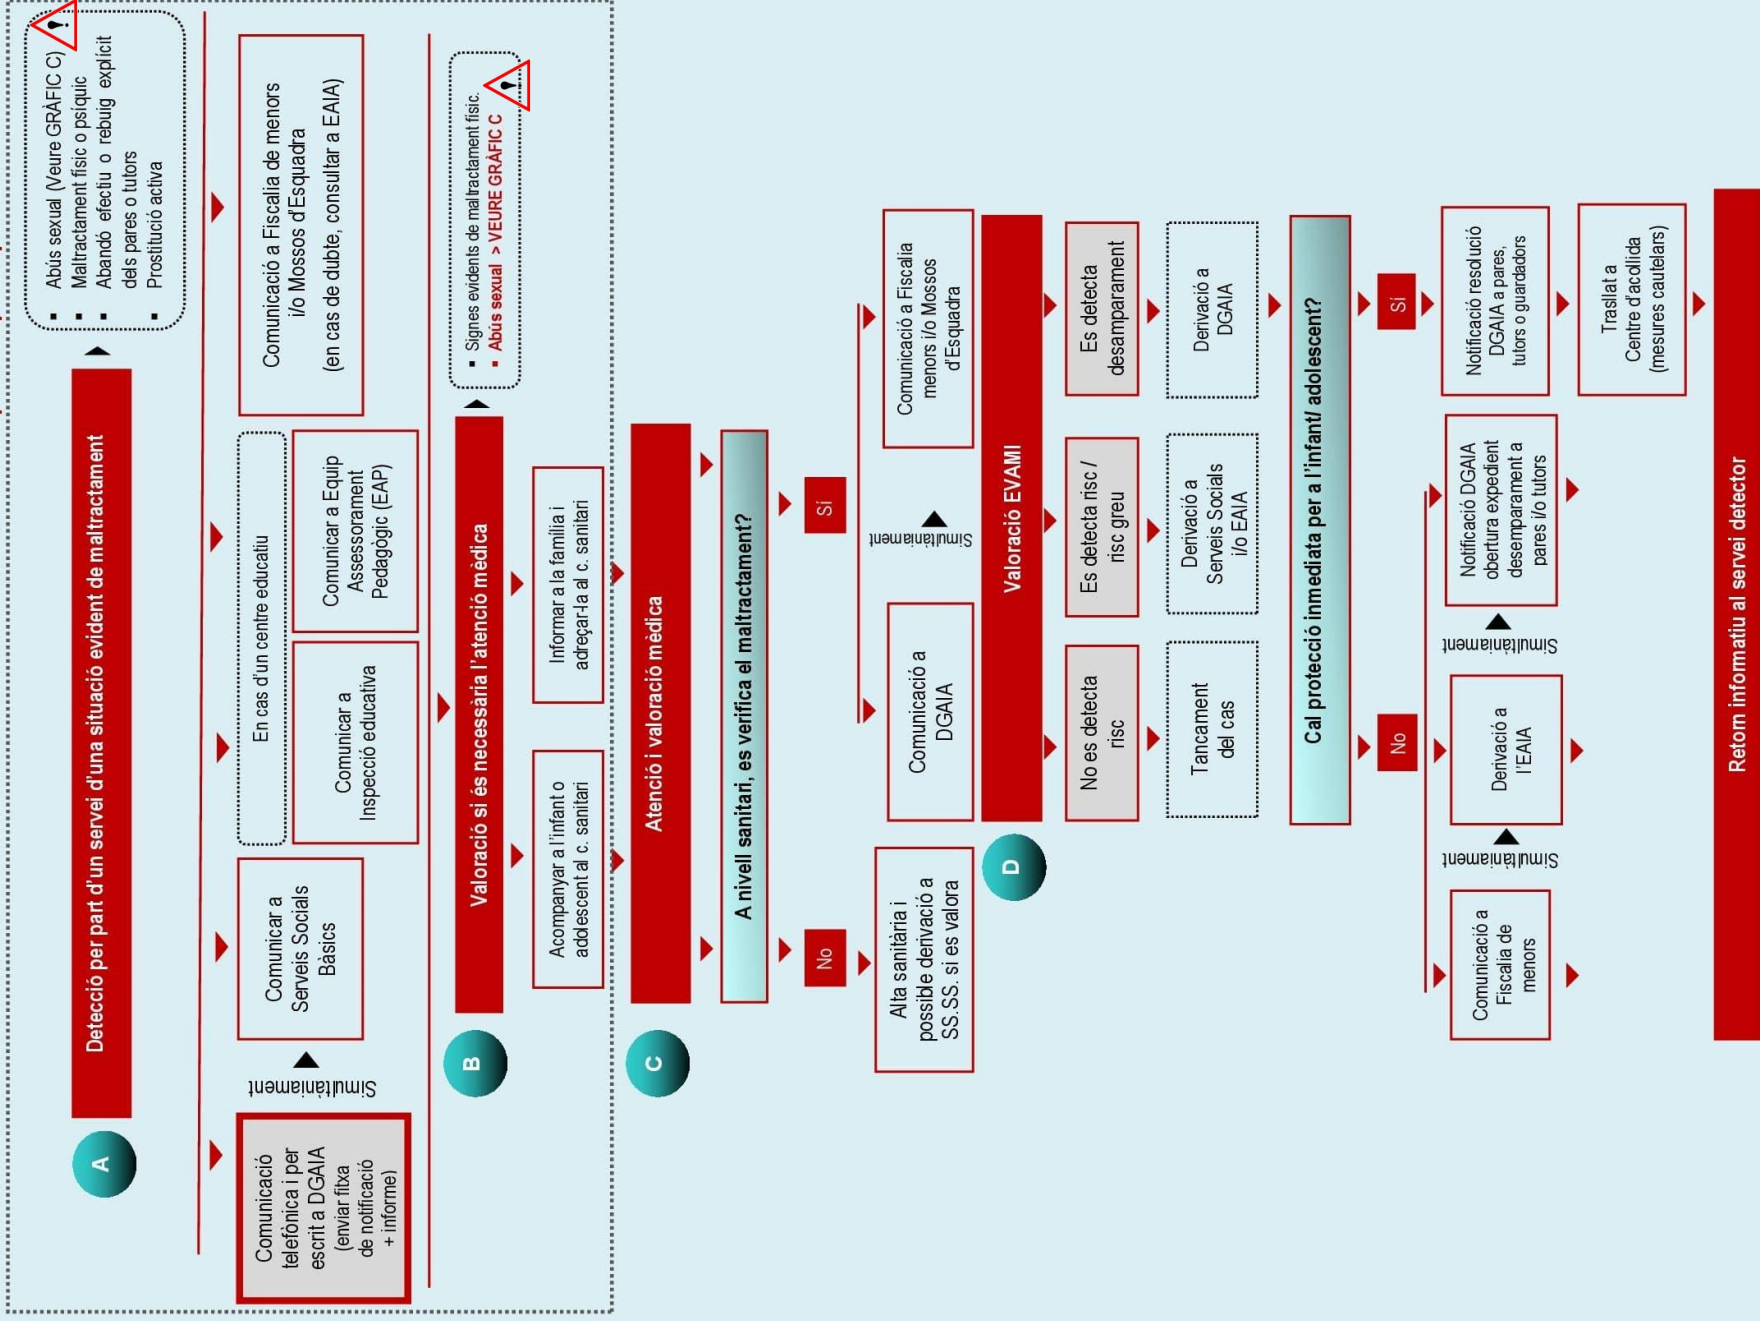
A

Detecció per part d'un servei d'una situació evident de maltractament

- Abús sexual (Veure GRÀFIC C)
- Maltractament físic o psíquic
- Abandó efectiu o rebuig explícit dels pares o tutors
- Prostitució activa

Comunicació telefònica i per escrit a DGAIA (enviar fitxa de notificació + informe)

Simultàniament

Comunicar a Serveis Socials Bàsics

En cas d'un centre educatiu

Comunicar a Inspecció educativa

Comunicar a Equip Assessorament Pedagògic (EAP)

Comunicació a Fiscalia de menors i/o Mossos d'Esquadra (en cas de dubte, consultar a EAIA)

B

Valoració si és necessària l'atenció mèdica

- Signes evidents de maltractament físic
- Abús sexual > VEURE GRÀFIC C

Acompanyar a l'infant o adolescent al c. sanitari

Informar a la família i adreçar-la al c. sanitari

C

Atenció i valoració mèdica

A nivell sanitari, es verifica el maltractament?

No

Alta sanitària i possible derivació a SS.SS. si es valora

Sí

Comunicació a DGAIA

Simultàniament

Comunicació a Fiscalia menors i/o Mossos d'Esquadra

D

Valoració EVAMI

No es detecta risc

Tancament del cas

Es detecta risc / risc greu

Derivació a Serveis Socials i/o EAIA

Es detecta desemparament

Derivació a DGAIA

Cal protecció inmediata per a l'infant/ adolescent?

No

Comunicació a Fiscalia de menors

Simultàniament

Derivació a l'EAIA

Simultàniament

Notificació DGAIA obertura expedient desemparament a pares i/o tutors

Sí

Notificació resolució DGAIA a pares, tutors o guardadors

Trasllat a Centre d'acollida (mesures cautelars)

Retorn informatiu al servei detector